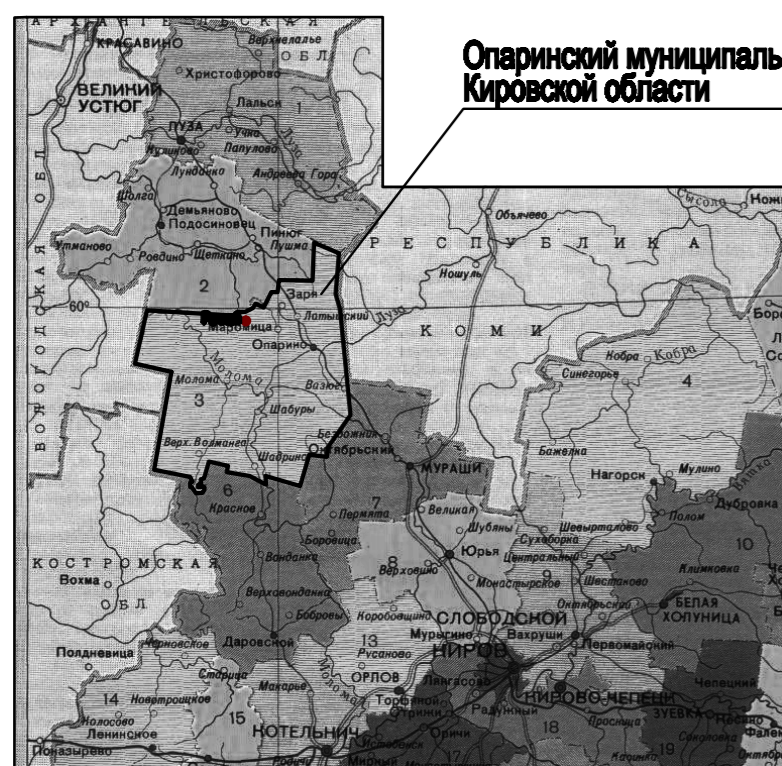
Опаринский муниципаль
Кировской области

АРХАНГЕЛЬСКАЯ
О Б Л
КРАСАВИНО
Верхнелалье
Христофорово
ВЕЛИКИЙ УСТЮГ
Лальск
1
ЛУЗА
Учка
Папулово
Андреева Гора
Лундонко
Шолга
Демьяново
Подосиновец
Пинюг
Пушма
Утманово
Родвинд
Щеткино
Зари
2
60°
Маромица
Опарино
Молома
3
Вазюк
Шабуры
Верх. Волманга
Шадрино
Бережная
Октябрьский
6
Красное
ВОЛОГОДСКАЯ ОБЛ
Объячево
Ношуль
Латышский
Луза
Р Е С П У Б Л И К А
К О М И
Кобра
Кобра
Синегорье
4
Бажелка
Нагорск
Мулино
Полом
Дубровка
МУРАШИ
7
Пермята
Великая
Шубяны
Сухоборка
Шевырталово
Юрья
Центральный
Верховье
Монастырское
Шестаково
10
Клюковка
КОСТРОМСКАЯ
Вохма
ОБЛ
Боровица
Ванданка
Верховонданка
Бобровы
Коробовщина
СЛОБОДСКОЙ
Октябрьский
БЕЛАЯ ХОЛУНИЦА
Поддеревица
Черновское
Даровской
13
Русаново
Мурыгино
Вахруши
КИРОВ
Первомайский
Старица
Макарье
ОРЛОВ
Лянгасово
КИРОВО-ЧЕПЕЦК
Чепецкий
14 Новотроицкое
15
КОТЕЛЬНИЧ
Торфяной
Стрижи
Радужный
18
Просница
ЗУЕВКА
Молосово
Ленинское
Пиназырево
Орлы
17
19
Кумены
Бор
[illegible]